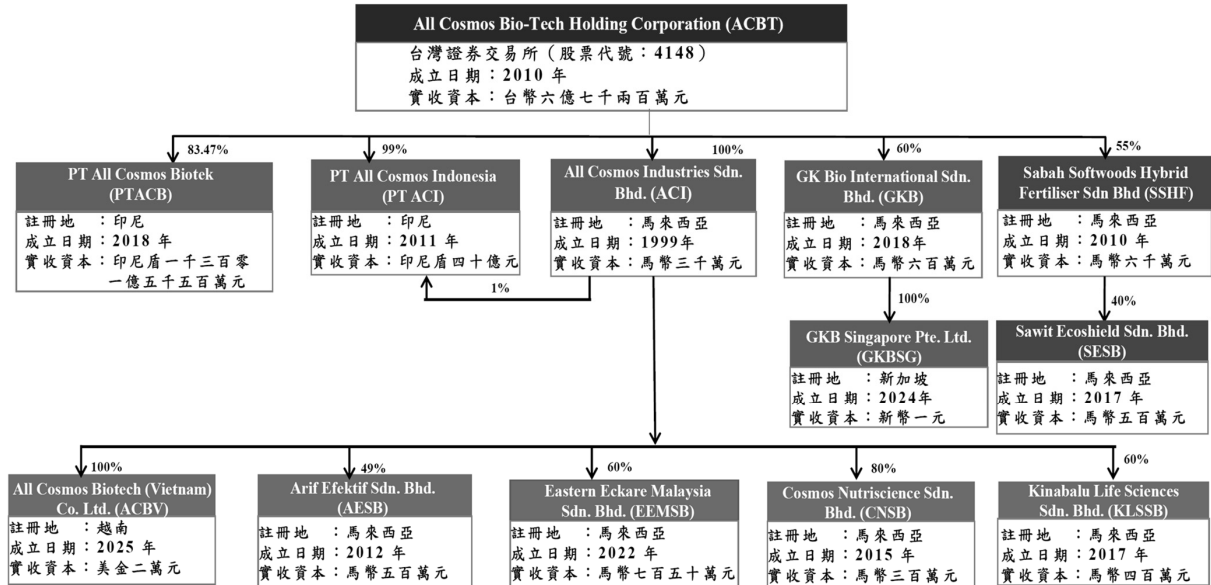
All Cosmos Bio-Tech Holding Corporation (ACBT)
台灣證券交易所（股票代號：4148）
成立日期：2010 年
實收資本：台幣六億七千兩百萬元

83.47%
PT All Cosmos Biotek (PTACB)
註冊地 ：印尼
成立日期：2018 年
實收資本：印尼盾一千三百零一億五千五百萬元

99%
PT All Cosmos Indonesia (PT ACI)
註冊地 ：印尼
成立日期：2011 年
實收資本：印尼盾四十億元

1%

100%
All Cosmos Industries Sdn. Bhd. (ACI)
註冊地 ：馬來西亞
成立日期：1999年
實收資本：馬幣三千萬元

60%
GK Bio International Sdn. Bhd. (GKB)
註冊地 ：馬來西亞
成立日期：2018年
實收資本：馬幣六百萬元

100%
GKB Singapore Pte. Ltd. (GKBSG)
註冊地 ：新加坡
成立日期：2024年
實收資本：新幣一元

55%
Sabah Softwoods Hybrid Fertiliser Sdn Bhd (SSHF)
註冊地 ：馬來西亞
成立日期：2010 年
實收資本：馬幣六千萬元

40%
Sawit Ecoshield Sdn. Bhd. (SESB)
註冊地 ：馬來西亞
成立日期：2017 年
實收資本：馬幣五百萬元

100%
All Cosmos Biotech (Vietnam) Co. Ltd. (ACBV)
註冊地 ：越南
成立日期：2025 年
實收資本：美金二萬元

49%
Arif Efektif Sdn. Bhd. (AESB)
註冊地 ：馬來西亞
成立日期：2012 年
實收資本：馬幣五百萬元

60%
Eastern Eckare Malaysia Sdn. Bhd. (EEMSB)
註冊地 ：馬來西亞
成立日期：2022 年
實收資本：馬幣七百五十萬元

80%
Cosmos Nutriscience Sdn. Bhd. (CNSB)
註冊地 ：馬來西亞
成立日期：2015 年
實收資本：馬幣三百萬元

60%
Kinabalu Life Sciences Sdn. Bhd. (KLSSB)
註冊地 ：馬來西亞
成立日期：2017 年
實收資本：馬幣四百萬元